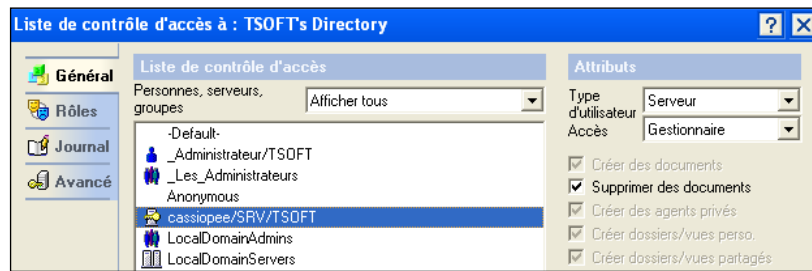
Liste de contrôle d'accès à : TSOFT's Directory

?

Général
Rôles
Journal
Avancé

Liste de contrôle d'accès

Personnes, serveurs, groupes
Afficher tous

-Default-
_Administrateur/TSOFT
_Les_Administrateurs
Anonymous
cassiopee/SRV/TSOFT
LocalDomainAdmins
LocalDomainServers

Attributs

Type d'utilisateur
Serveur
Accès
Gestionnaire

Créer des documents
Supprimer des documents
Créer des agents privés
Créer dossiers/vues perso.
Créer dossiers/vues partagés